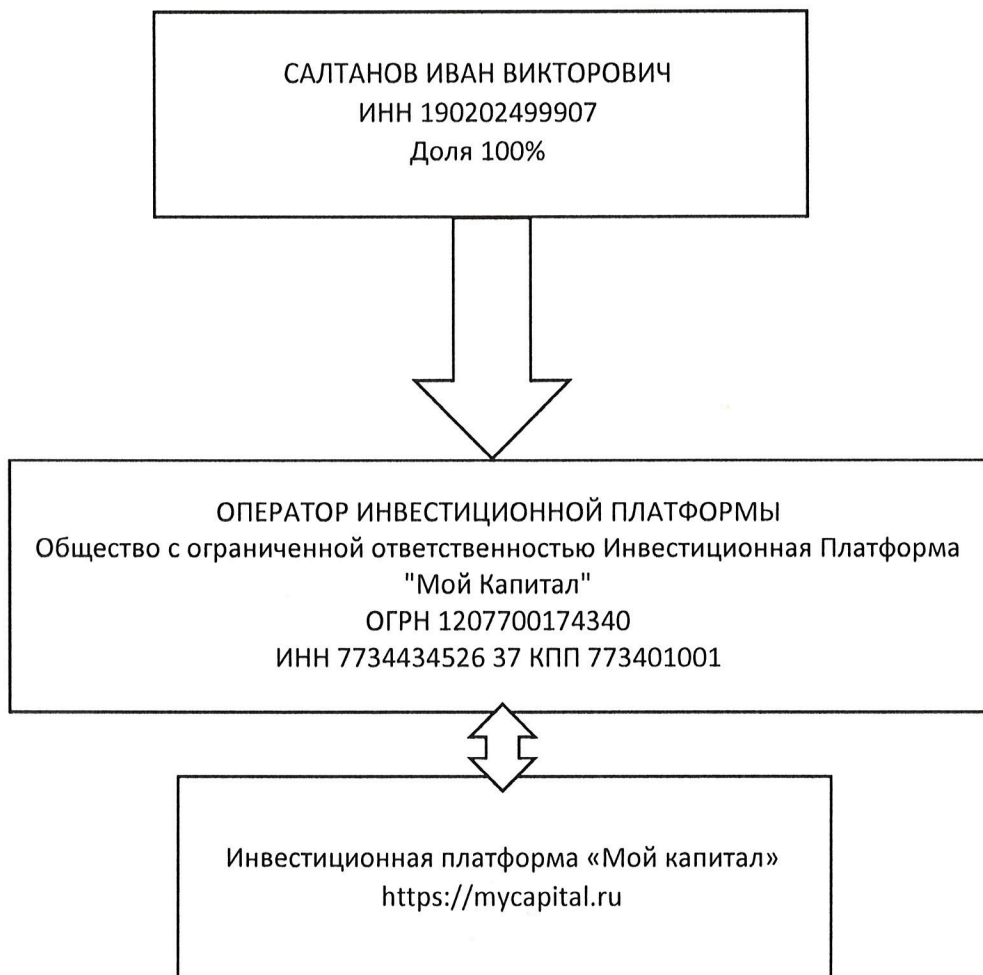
САЛТАНОВ ИВАН ВИКТОРОВИЧ
ИНН 190202499907
Доля 100%

ОПЕРАТОР ИНВЕСТИЦИОННОЙ ПЛАТФОРМЫ
Общество с ограниченной ответственностью Инвестиционная Платформа "Мой Капитал"
ОГРН 1207700174340
ИНН 7734434526 37 КПП 773401001

Инвестиционная платформа «Мой капитал»
https://mycapital.ru